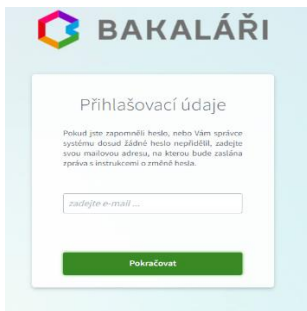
BAKALÁŘI

Přihlašovací údaje

Pokud jste zapomněli heslo, nebo Vám správce systému dosud žádné heslo nepřidělil, zadejte svou mailovou adresu, na kterou bude zaslána zpráva s instrukcemi o změně hesla.

zadejte e-mail ...

Pokračovat